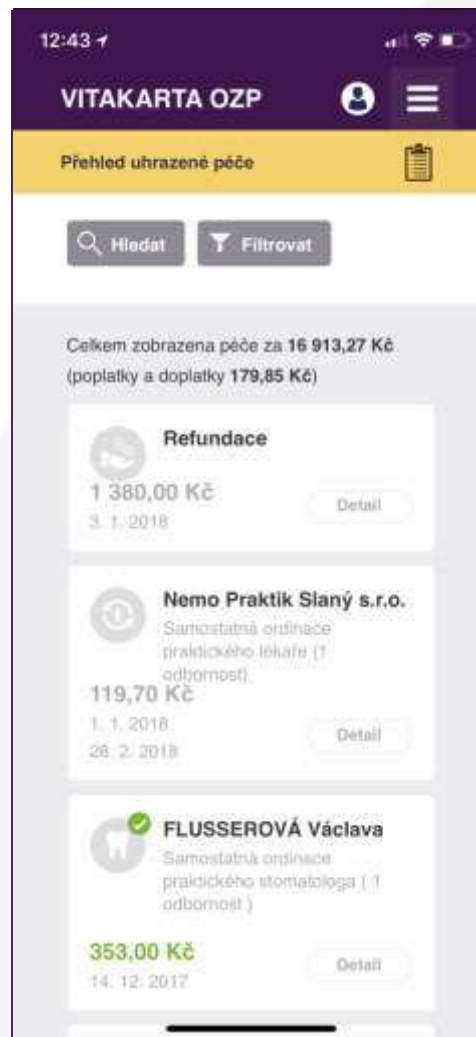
12:43

VITAKARTA OZP

Přehled uhrazené péče

Hledat

Filtrovat

Celkem zobrazena péče za **16 913,27 Kč** (poplatky a doplatky **179,85 Kč**)

Refundace

1 380,00 Kč

3. 1. 2018

Detail

Nemo Praktik Slaný s.r.o.

Samostatná ordinace praktického lékaře (1 odbornost)

119,70 Kč

1. 1. 2018

26. 2. 2018

Detail

FLUSSEROVÁ Václava

Samostatná ordinace praktického stomatologa ( 1 odbornost )

353,00 Kč

14. 12. 2017

Detail